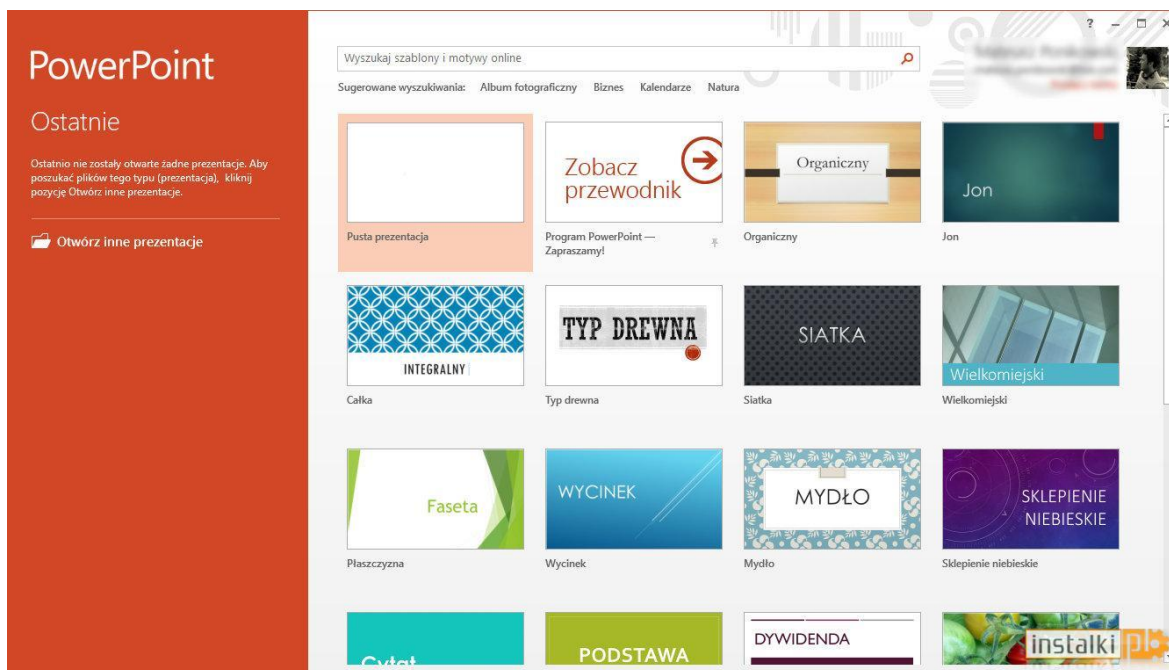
PowerPoint

Ostatnie

Ostatnio nie zostały otwarte żadne prezentacje. Aby poszukać plików tego typu (prezentacja), kliknij pozycję Otwórz inne prezentacje.

Otwórz inne prezentacje

? – □ ×

Wyszukaj szablony i motywy online

Sugerowane wyszukiwania: Album fotograficzny Biznes Kalendarze Natura

Pusta prezentacja

Zobacz przewodnik

Program PowerPoint — Zapraszamy!

Organiczny

Organiczny

Jon

Jon

INTEGRALNY

Całka

TYP DREWNA

Typ drewna

SIATKA

Siatka

Wielkomiejski

Wielkomiejski

Faseta

Płaszczyzna

WYCINEK

Wycinek

MYDŁO

Mydło

SKLEPIENIE NIEBIESKIE

Sklepienie niebieskie

Cytat

PODSTAWA

DYWIDENDA

instalki pl